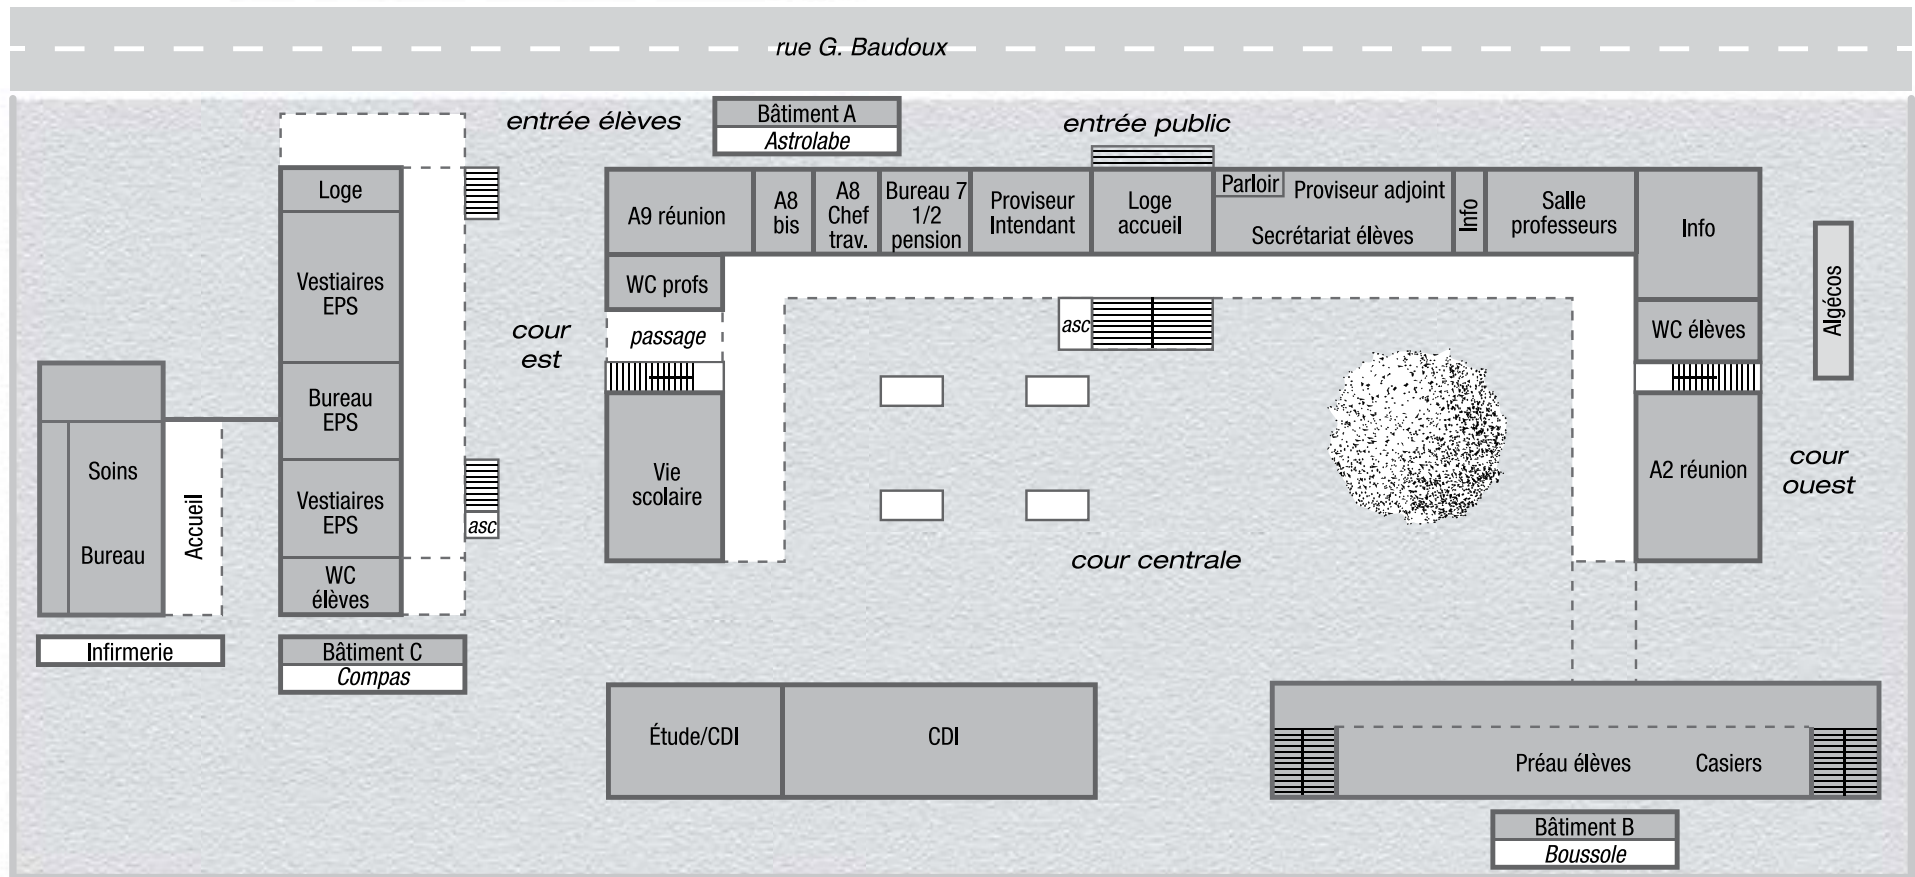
rue G. Baudoux

entrée élèves

Bâtiment A
Astrolabe

entrée public

Loge
Vestiaires EPS
Bureau EPS
Vestiaires EPS
WC élèves
asc

Bâtiment C
Compas

Soins
Bureau
Accueil

Infirmerie

cour est

A9 réunion
A8 bis
A8 Chef trav.
Bureau 7 1/2 pension
Proviseur Intendant
Loge accueil
Parloir
Proviseur adjoint
Secrétariat élèves
Info
Salle professeurs
Info
WC élèves
Algécos
WC profs
passage
asc
Vie scolaire
A2 réunion

cour ouest

cour centrale

Étude/CDI
CDI

Préau élèves
Casiers

Bâtiment B
Boussole